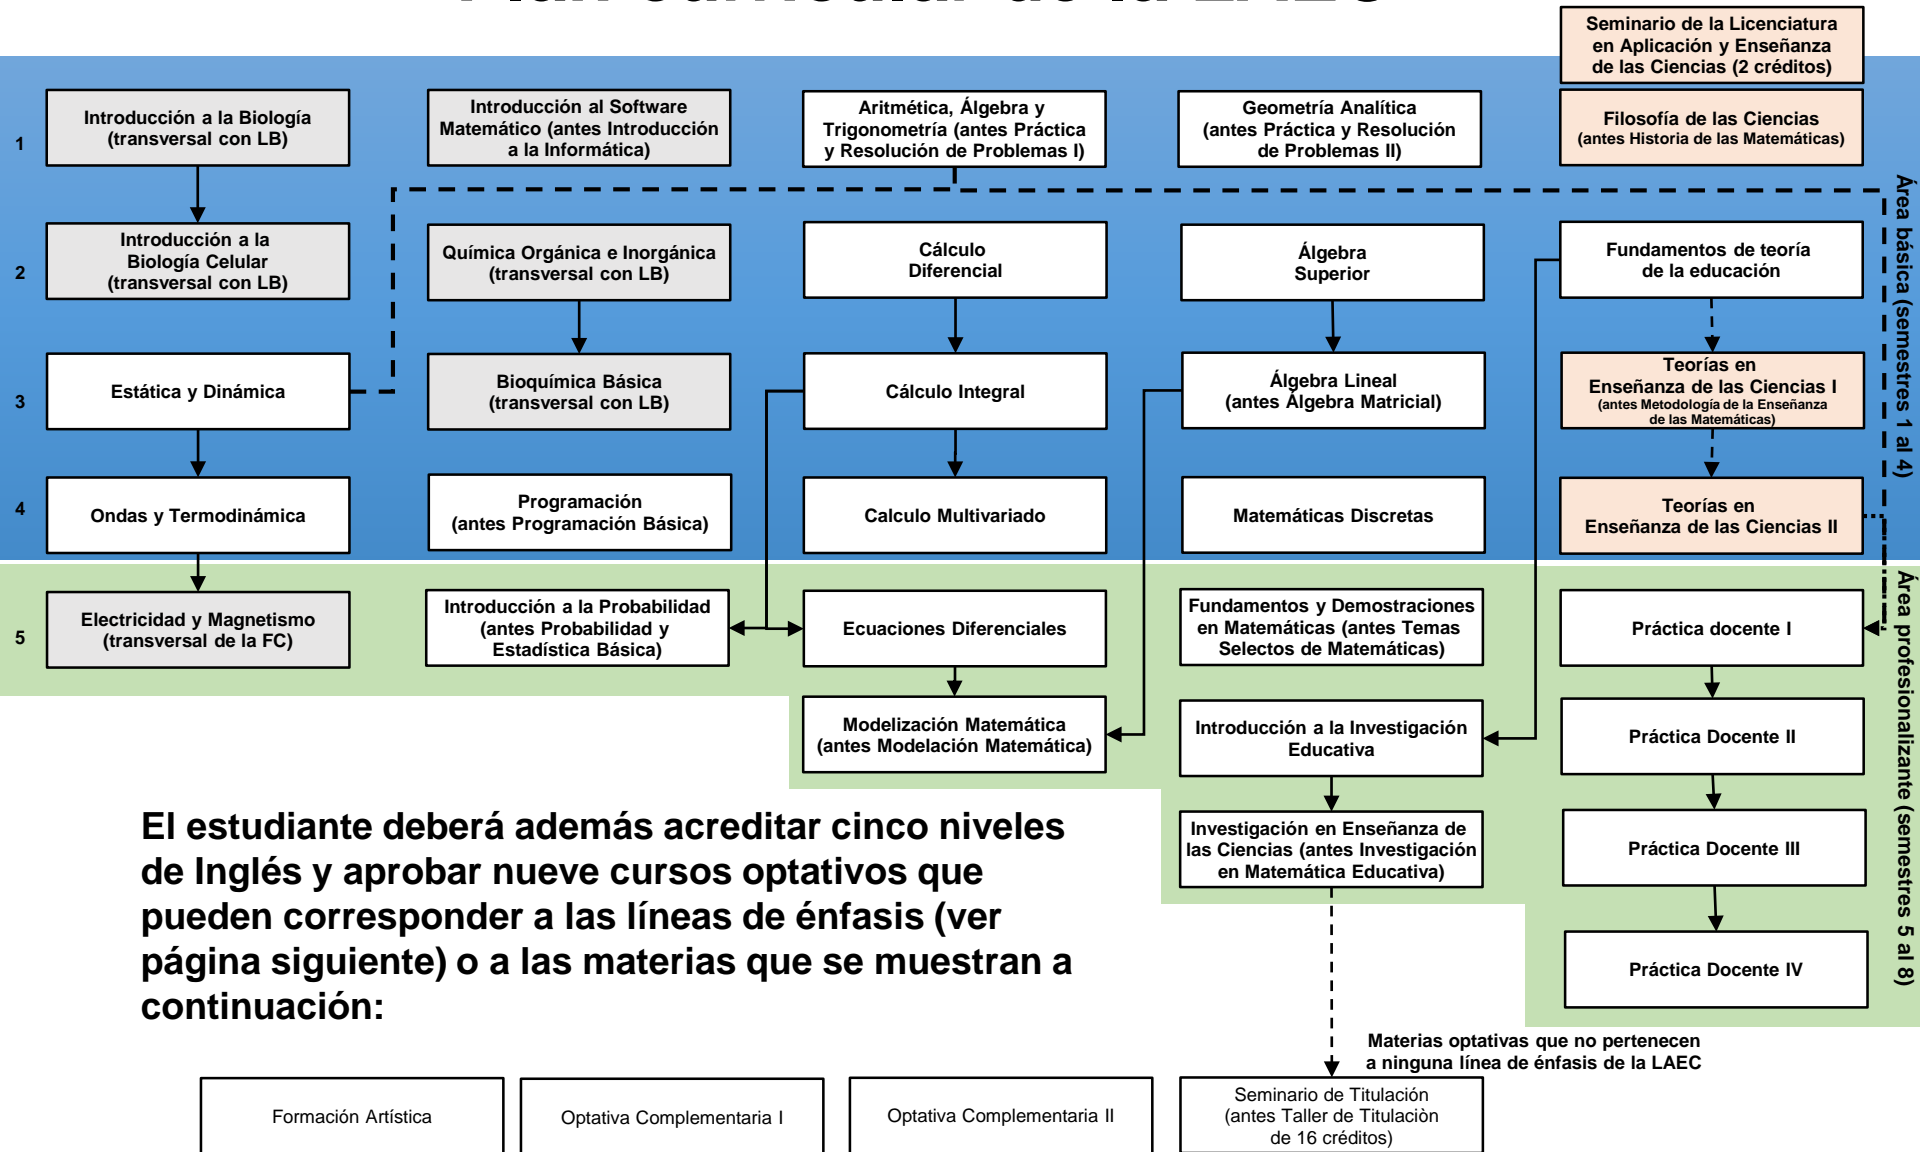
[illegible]

Seminario de la Licenciatura en Aplicación y Enseñanza de las Ciencias (2 créditos)

1

Introducción a la Biología (transversal con LB)

Introducción al Software Matemático (antes Introducción a la Informática)

Aritmética, Álgebra y Trigonometría (antes Práctica y Resolución de Problemas I)

Geometría Analítica (antes Práctica y Resolución de Problemas II)

Filosofía de las Ciencias (antes Historia de las Matemáticas)

2

Introducción a la Biología Celular (transversal con LB)

Química Orgánica e Inorgánica (transversal con LB)

Cálculo Diferencial

Álgebra Superior

Fundamentos de teoría de la educación

3

Estática y Dinámica

Bioquímica Básica (transversal con LB)

Cálculo Integral

Álgebra Lineal (antes Álgebra Matricial)

Teorías en Enseñanza de las Ciencias I (antes Metodología de la Enseñanza de las Matemáticas)

4

Ondas y Termodinámica

Programación (antes Programación Básica)

Calculo Multivariado

Matemáticas Discretas

Teorías en Enseñanza de las Ciencias II

Área básica (semestres 1 al 4)

5

Electricidad y Magnetismo (transversal de la FC)

Introducción a la Probabilidad (antes Probabilidad y Estadística Básica)

Ecuaciones Diferenciales

Fundamentos y Demostraciones en Matemáticas (antes Temas Selectos de Matemáticas)

Práctica docente I

Modelización Matemática (antes Modelación Matemática)

Introducción a la Investigación Educativa

Práctica Docente II

Investigación en Enseñanza de las Ciencias (antes Investigación en Matemática Educativa)

Práctica Docente III

Práctica Docente IV

Área profesionalizante (semestres 5 al 8)

El estudiante deberá además acreditar cinco niveles de Inglés y aprobar nueve cursos optativos que pueden corresponder a las líneas de énfasis (ver página siguiente) o a las materias que se muestran a continuación:

Materias optativas que no pertenecen a ninguna línea de énfasis de la LAEC

Formación Artística

Optativa Complementaria I

Optativa Complementaria II

Seminario de Titulación (antes Taller de Titulación de 16 créditos)